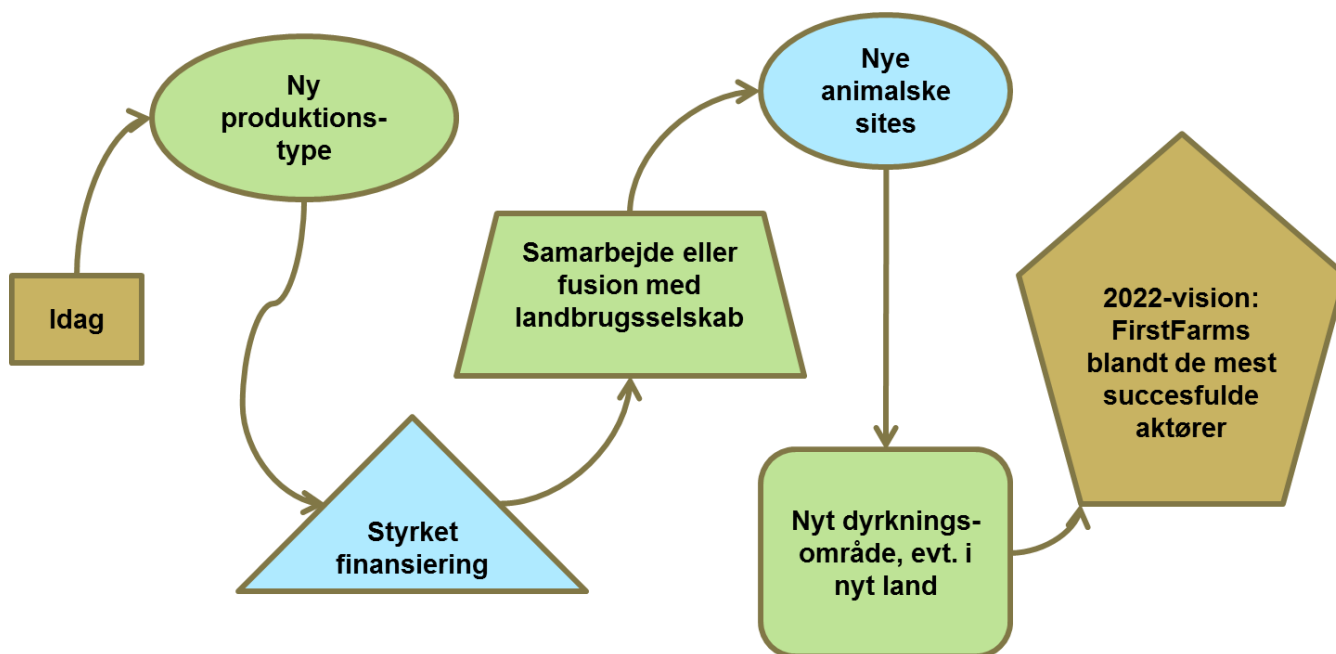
Idag

Ny produktions-type

Styrket finansiering

Samarbejde eller fusion med landbrugsselskab

Nye animalske sites

Nyt dyrknings-område, evt. i nyt land

2022-vision: FirstFarms blandt de mest succesfulde aktører